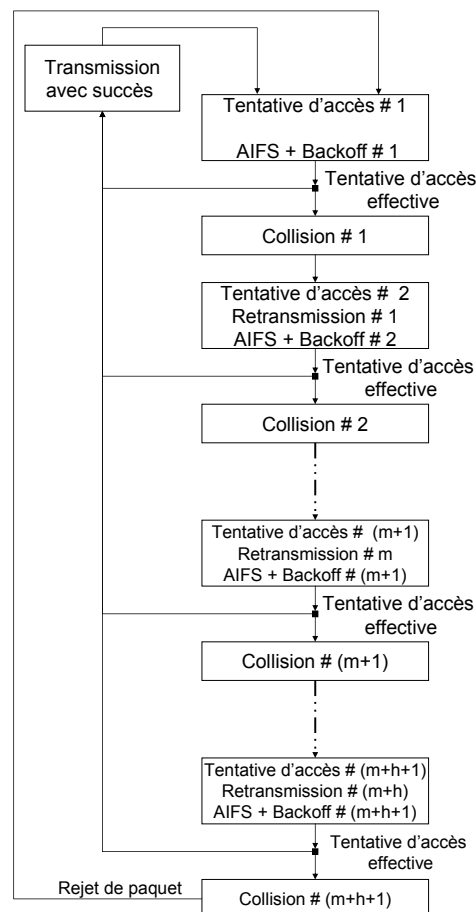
Transmission avec succès

Tentative d'accès # 1

AIFS + Backoff # 1

Tentative d'accès effective

Collision # 1

Tentative d'accès # 2
Retransmission # 1
AIFS + Backoff # 2

Tentative d'accès effective

Collision # 2

Tentative d'accès # (m+1)
Retransmission # m
AIFS + Backoff # (m+1)

Tentative d'accès effective

Collision # (m+1)

Tentative d'accès # (m+h+1)
Retransmission # (m+h)
AIFS + Backoff # (m+h+1)

Tentative d'accès effective

Rejet de paquet

Collision # (m+h+1)